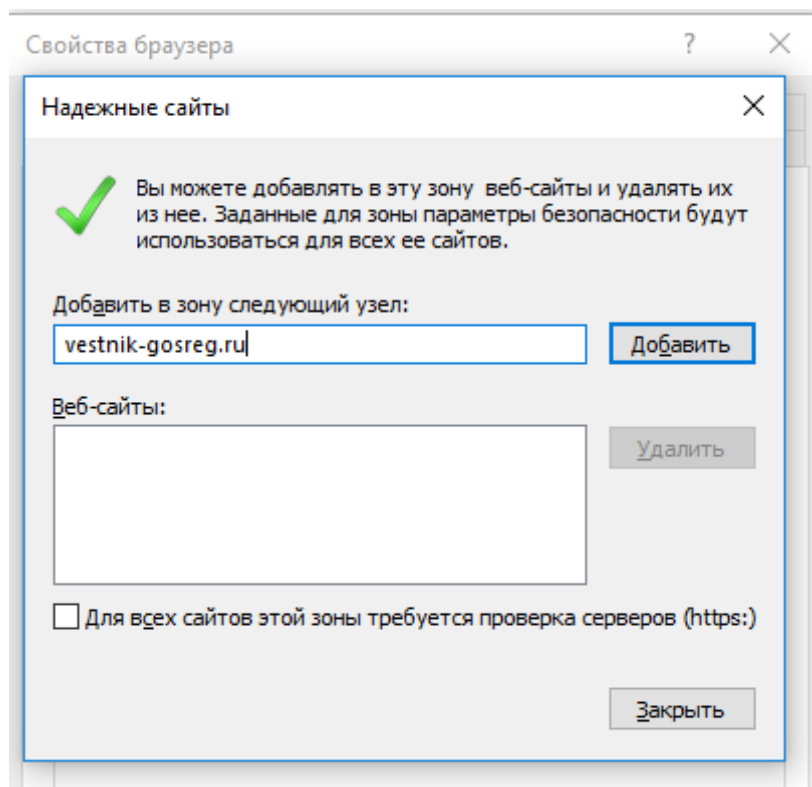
Свойства браузера ? ×

Надежные сайты ×

Вы можете добавлять в эту зону веб-сайты и удалять их из нее. Заданные для зоны параметры безопасности будут использоваться для всех ее сайтов.

Добавить в зону следующий узел:

vestnik-gosreg.ru

Добавить

Веб-сайты:

Удалить

Для всех сайтов этой зоны требуется проверка серверов (https:)

Закрыть